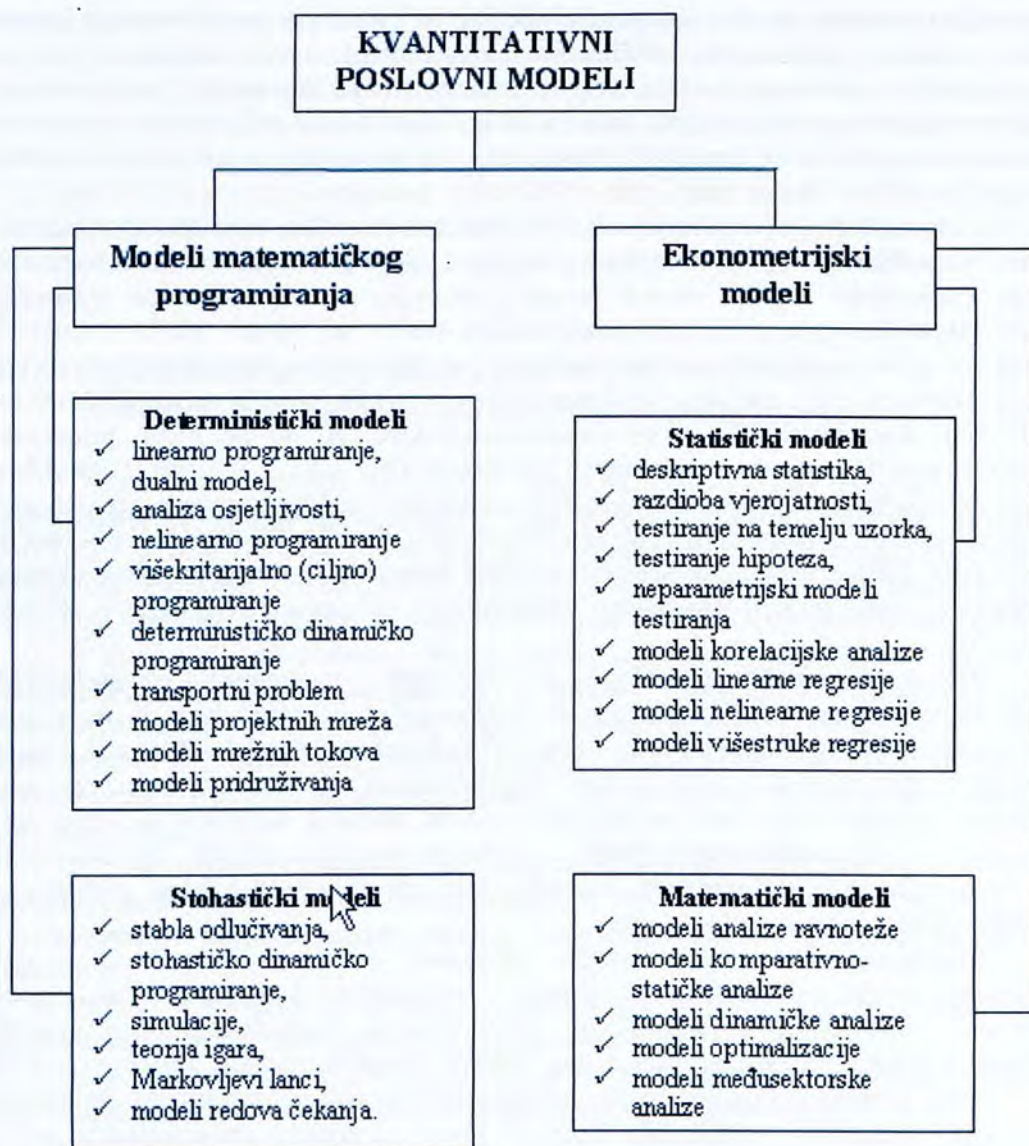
KVANTITATIVNI POSLOVNI MODELI

Modeli matematičkog programiranja

Ekonometrijski modeli

Deterministički modeli
✓ linearno programiranje,
✓ dualni model,
✓ analiza osjetljivosti,
✓ nelinearno programiranje
✓ višekritarijalno (ciljno) programiranje
✓ determinističko dinamičko programiranje
✓ transportni problem
✓ modeli projektnih mreža
✓ modeli mrežnih tokova
✓ modeli pridruživanja

Statistički modeli
✓ deskriptivna statistika,
✓ razdioba vjerojatnosti,
✓ testiranje na temelju uzorka,
✓ testiranje hipoteza,
✓ neparametrijski modeli testiranja
✓ modeli korelacijske analize
✓ modeli linearne regresije
✓ modeli nelinearne regresije
✓ modeli višestruke regresije

Stohastički modeli
✓ stabla odlučivanja,
✓ stohastičko dinamičko programiranje,
✓ simulacije,
✓ teorija igara,
✓ Markovljevi lanci,
✓ modeli redova čekanja.

Matematički modeli
✓ modeli analize ravnoteže
✓ modeli komparativno-statičke analize
✓ modeli dinamičke analize
✓ modeli optimalizacije
✓ modeli međusektorske analize